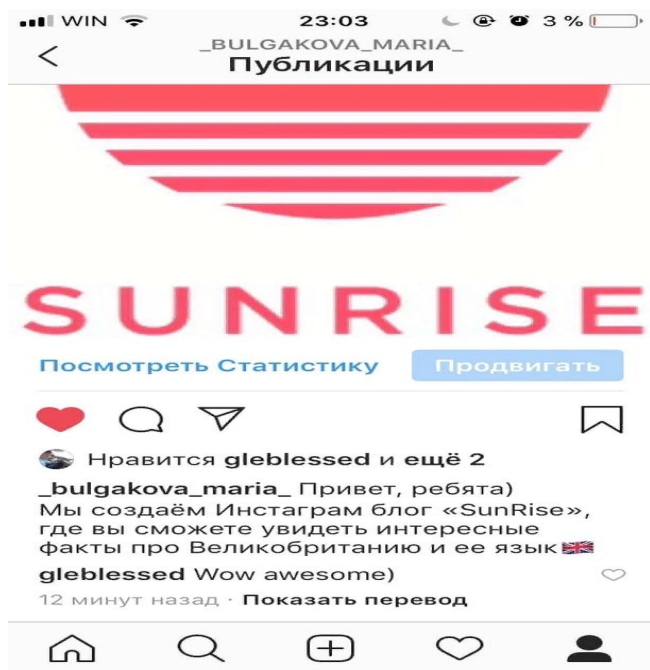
WIN 23:03 3 %

_BULGAKOVA_MARIA_
Публикации

SUNRISE

Посмотреть Статистику Продвигать

Нравится gleblessed и ещё 2

_bulgakova_maria_ Привет, ребята) Мы создаём Инстаграм блог «SunRise», где вы сможете увидеть интересные факты про Великобританию и ее язык🇬🇧

gleblessed Wow awesome)

12 минут назад · Показать перевод